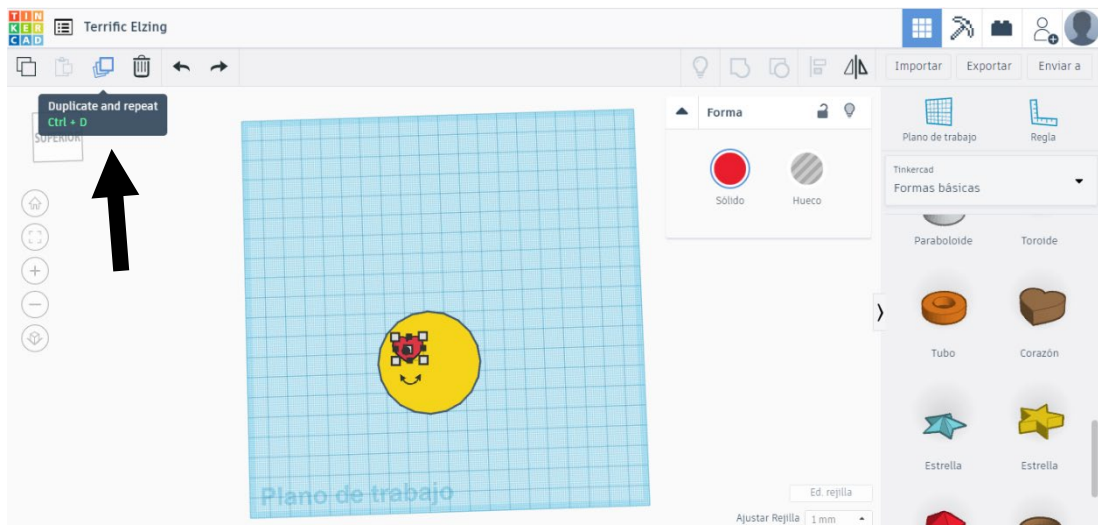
TIN
KER
CAD

Terrific Elzing

Duplicate and repeat
Ctrl + D

SUPERIOR

Forma

Sólido

Hueco

Importar

Exportar

Enviar a

Plano de trabajo

Regla

Tinkercad
Formas básicas

Paraboloide

Toroide

Tubo

Corazón

Estrella

Estrella

Plano de trabajo

Ed. rejilla

Ajustar Rejilla 1 mm